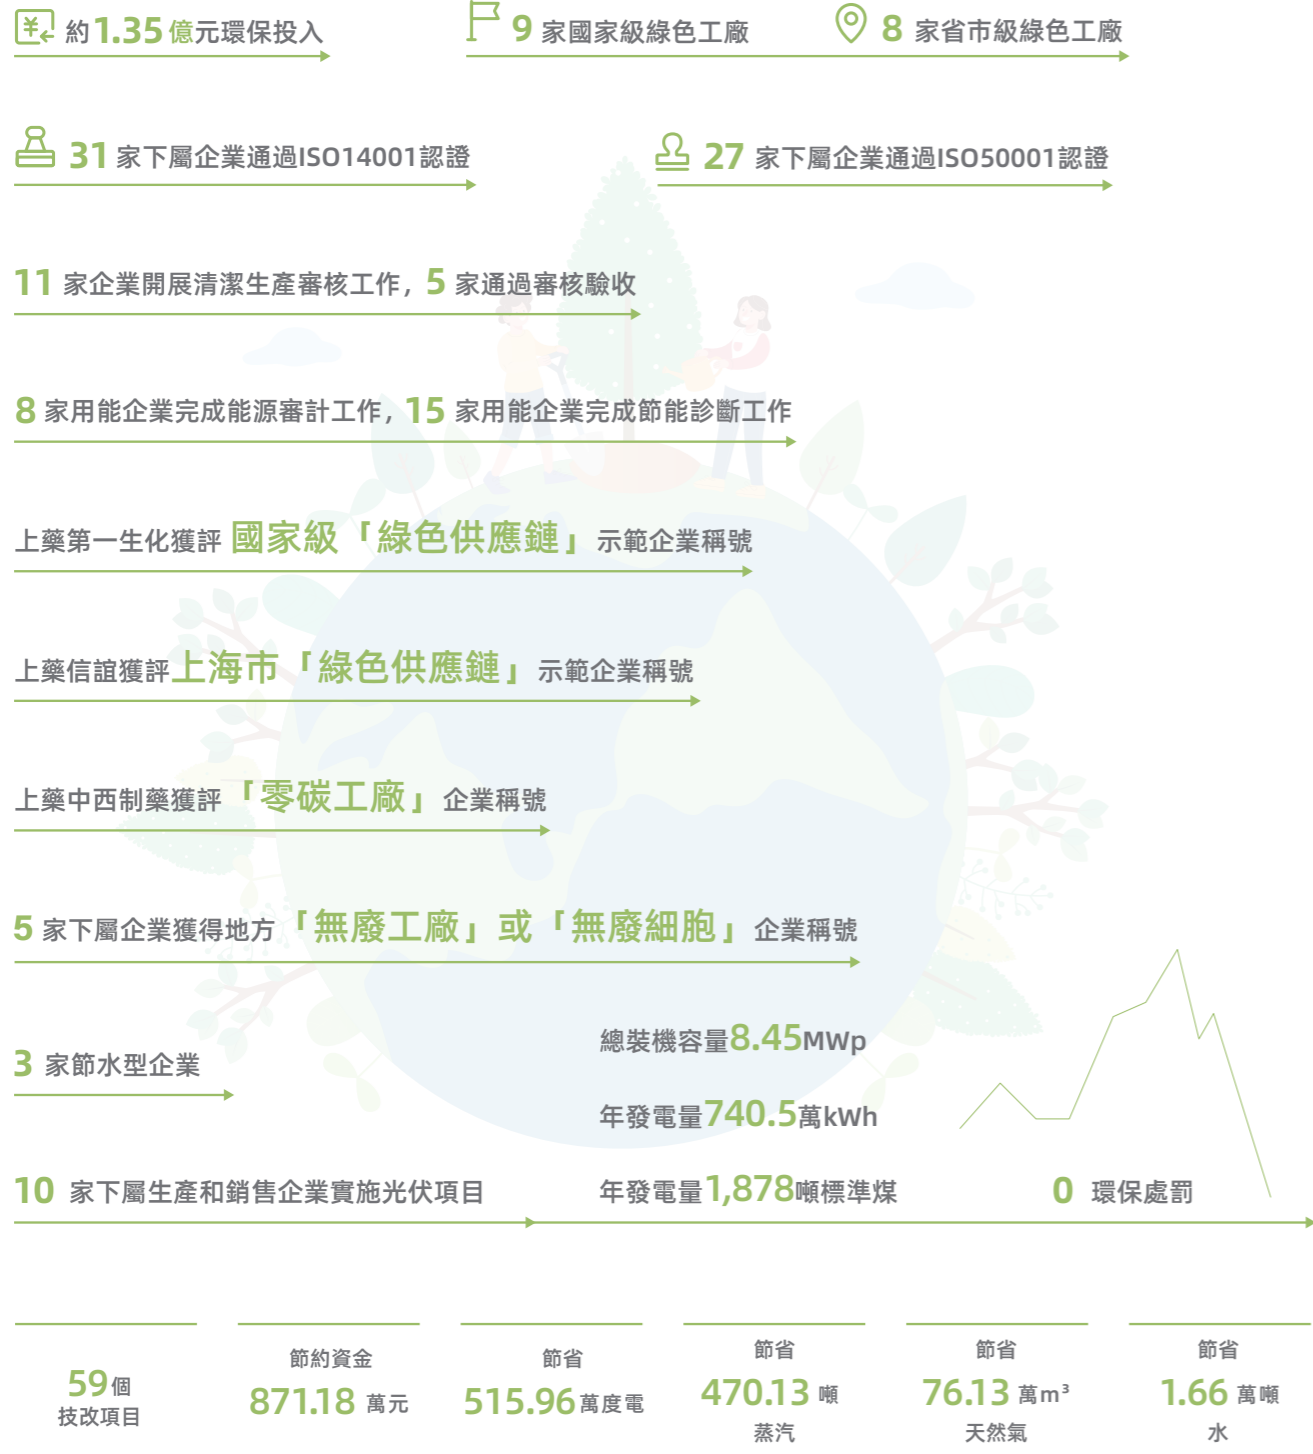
約1.35億元環保投入

9 家國家級綠色工廠

8 家省市級綠色工廠

31 家下屬企業通過ISO14001認證

27 家下屬企業通過ISO50001認證

11 家企業開展清潔生產審核工作，5 家通過審核驗收

8 家用能企業完成能源審計工作，15 家用能企業完成節能診斷工作

上藥第一生化獲評 國家級「綠色供應鏈」示範企業稱號

上藥信誼獲評上海市「綠色供應鏈」示範企業稱號

上藥中西制藥獲評「零碳工廠」企業稱號

5 家下屬企業獲得地方「無廢工廠」或「無廢細胞」企業稱號

3 家節水型企業

總裝機容量8.45MWp

年發電量740.5萬kWh

10 家下屬生產和銷售企業實施光伏項目

年發電量1,878噸標準煤

0 環保處罰

59個
技改項目

節約資金
871.18 萬元

節省
515.96 萬度電

節省
470.13 噸
蒸汽

節省
76.13 萬m³
天然氣

節省
1.66 萬噸
水